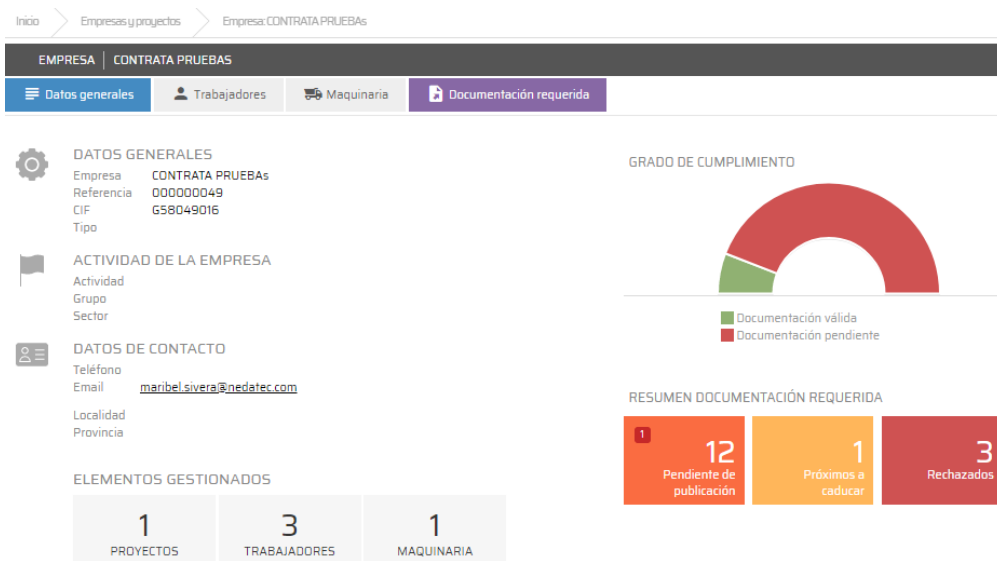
Inicio
Empresas y proyectos
Empresa: CONTRATA PRUEBAs

EMPRESA | CONTRATA PRUEBAS

Datos generales
Trabajadores
Maquinaria
Documentación requerida

DATOS GENERALES
Empresa CONTRATA PRUEBAs
Referencia 000000049
CIF G58049016
Tipo

ACTIVIDAD DE LA EMPRESA
Actividad
Grupo
Sector

DATOS DE CONTACTO
Teléfono
Email maribel.sivera@nedatec.com

Localidad
Provincia

ELEMENTOS GESTIONADOS

| 1 | 3 | 1 |
|---|---|---|
| PROYECTOS | TRABAJADORES | MAQUINARIA |

GRADO DE CUMPLIMIENTO

Documentación válida
Documentación pendiente

RESUMEN DOCUMENTACIÓN REQUERIDA

1
12
Pendiente de publicación

1
Próximos a caducar

3
Rechazados